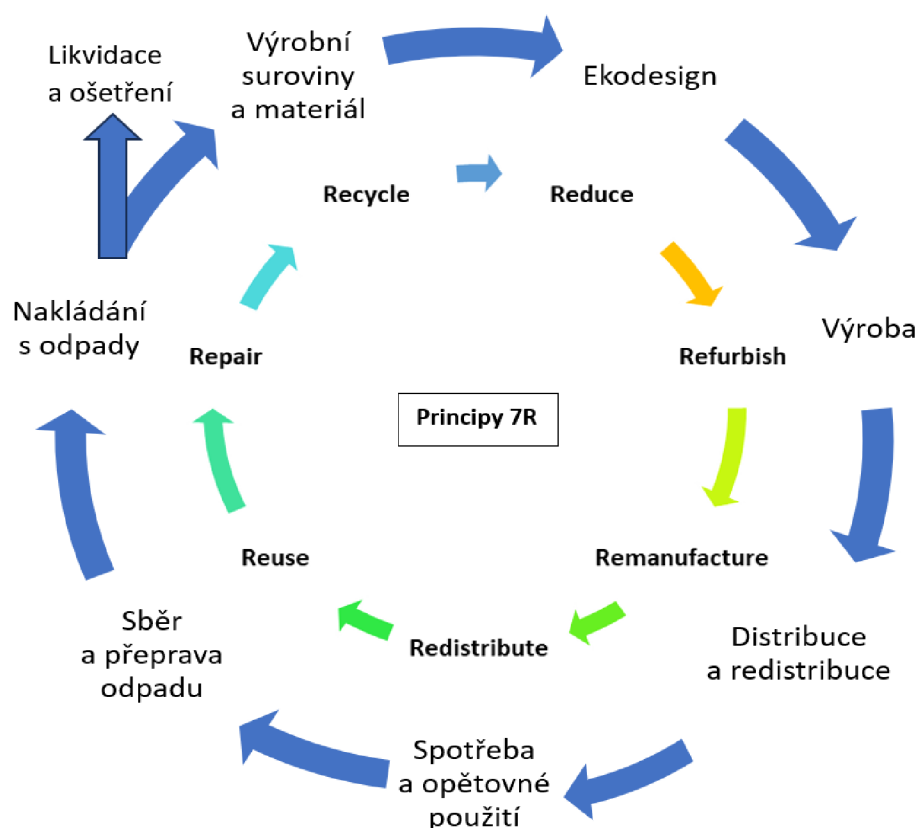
Likvidace a ošetření

Výrobní suroviny a materiál

Ekodesign

Recycle

Reduce

Refurbish

Výroba

Nakládání s odpady

Repair

Principy 7R

Remanufacture

Reuse

Redistribute

Distribuce a redistribuce

Sběr a přeprava odpadu

Spotřeba a opětovné použití